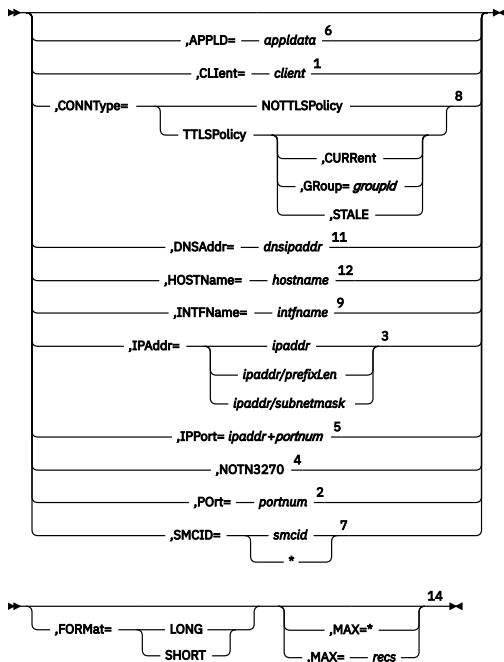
,APPLD= appldata 6

,CLIent= client 1

,CONNType= NOTTLSPolicy 8

TTLSPolicy

,CURRent

,GRoup= groupid

,STALE

,DNSAddr= dnsipaddr 11

,HOSTName= hostname 12

,INTFName= intfname 9

,IPAddr= ipaddr 3

ipaddr/prefixLen

ipaddr/subnetmask

,IPPort= ipaddr+portnum 5

,NOTN3270 4

,POrt= portnum 2

,SMCID= smcid 7

*

,FORMat= LONG

SHORT

,MAX=* 14

,MAX= recs